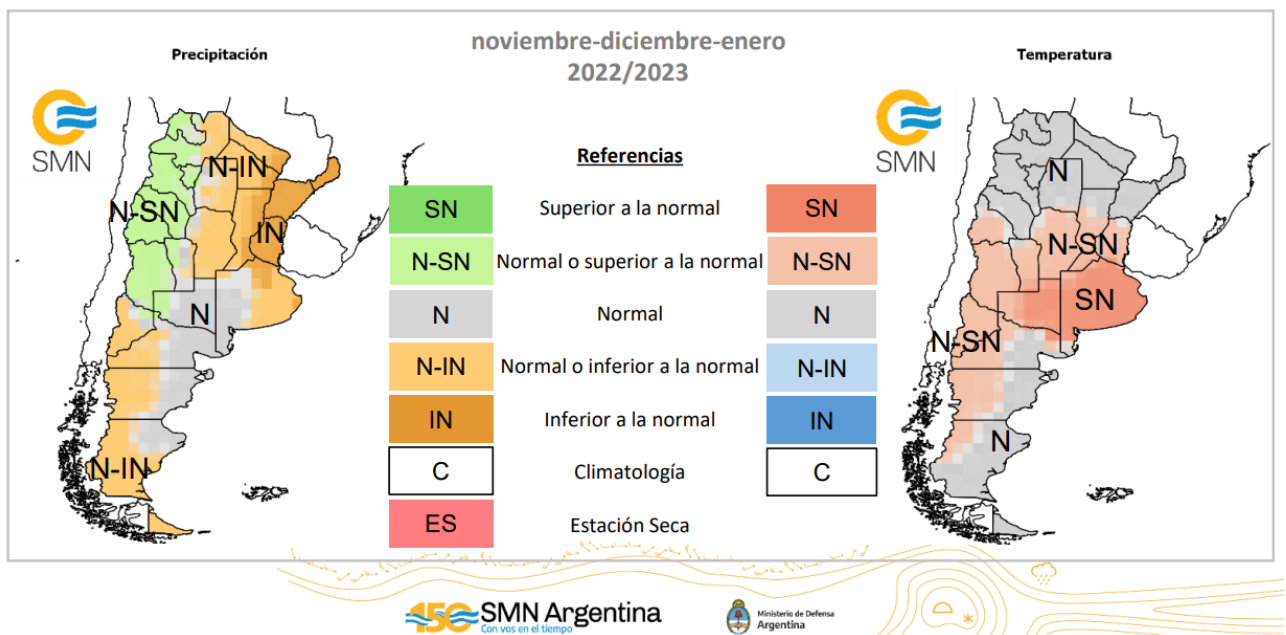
Precipitación

noviembre-diciembre-enero
2022/2023

Temperatura

SMN

N-IN

N-SN

IN

N

N-IN

Referencias

| SN | Superior a la normal | SN |
|---|---|---|
| N-SN | Normal o superior a la normal | N-SN |
| N | Normal | N |
| N-IN | Normal o inferior a la normal | N-IN |
| IN | Inferior a la normal | IN |
| C | Climatología | C |
| ES | Estación Seca | |

SMN

N

N-SN

SN

N-SN

N

150 SMN Argentina
Con vos en el tiempo

Ministerio de Defensa
Argentina